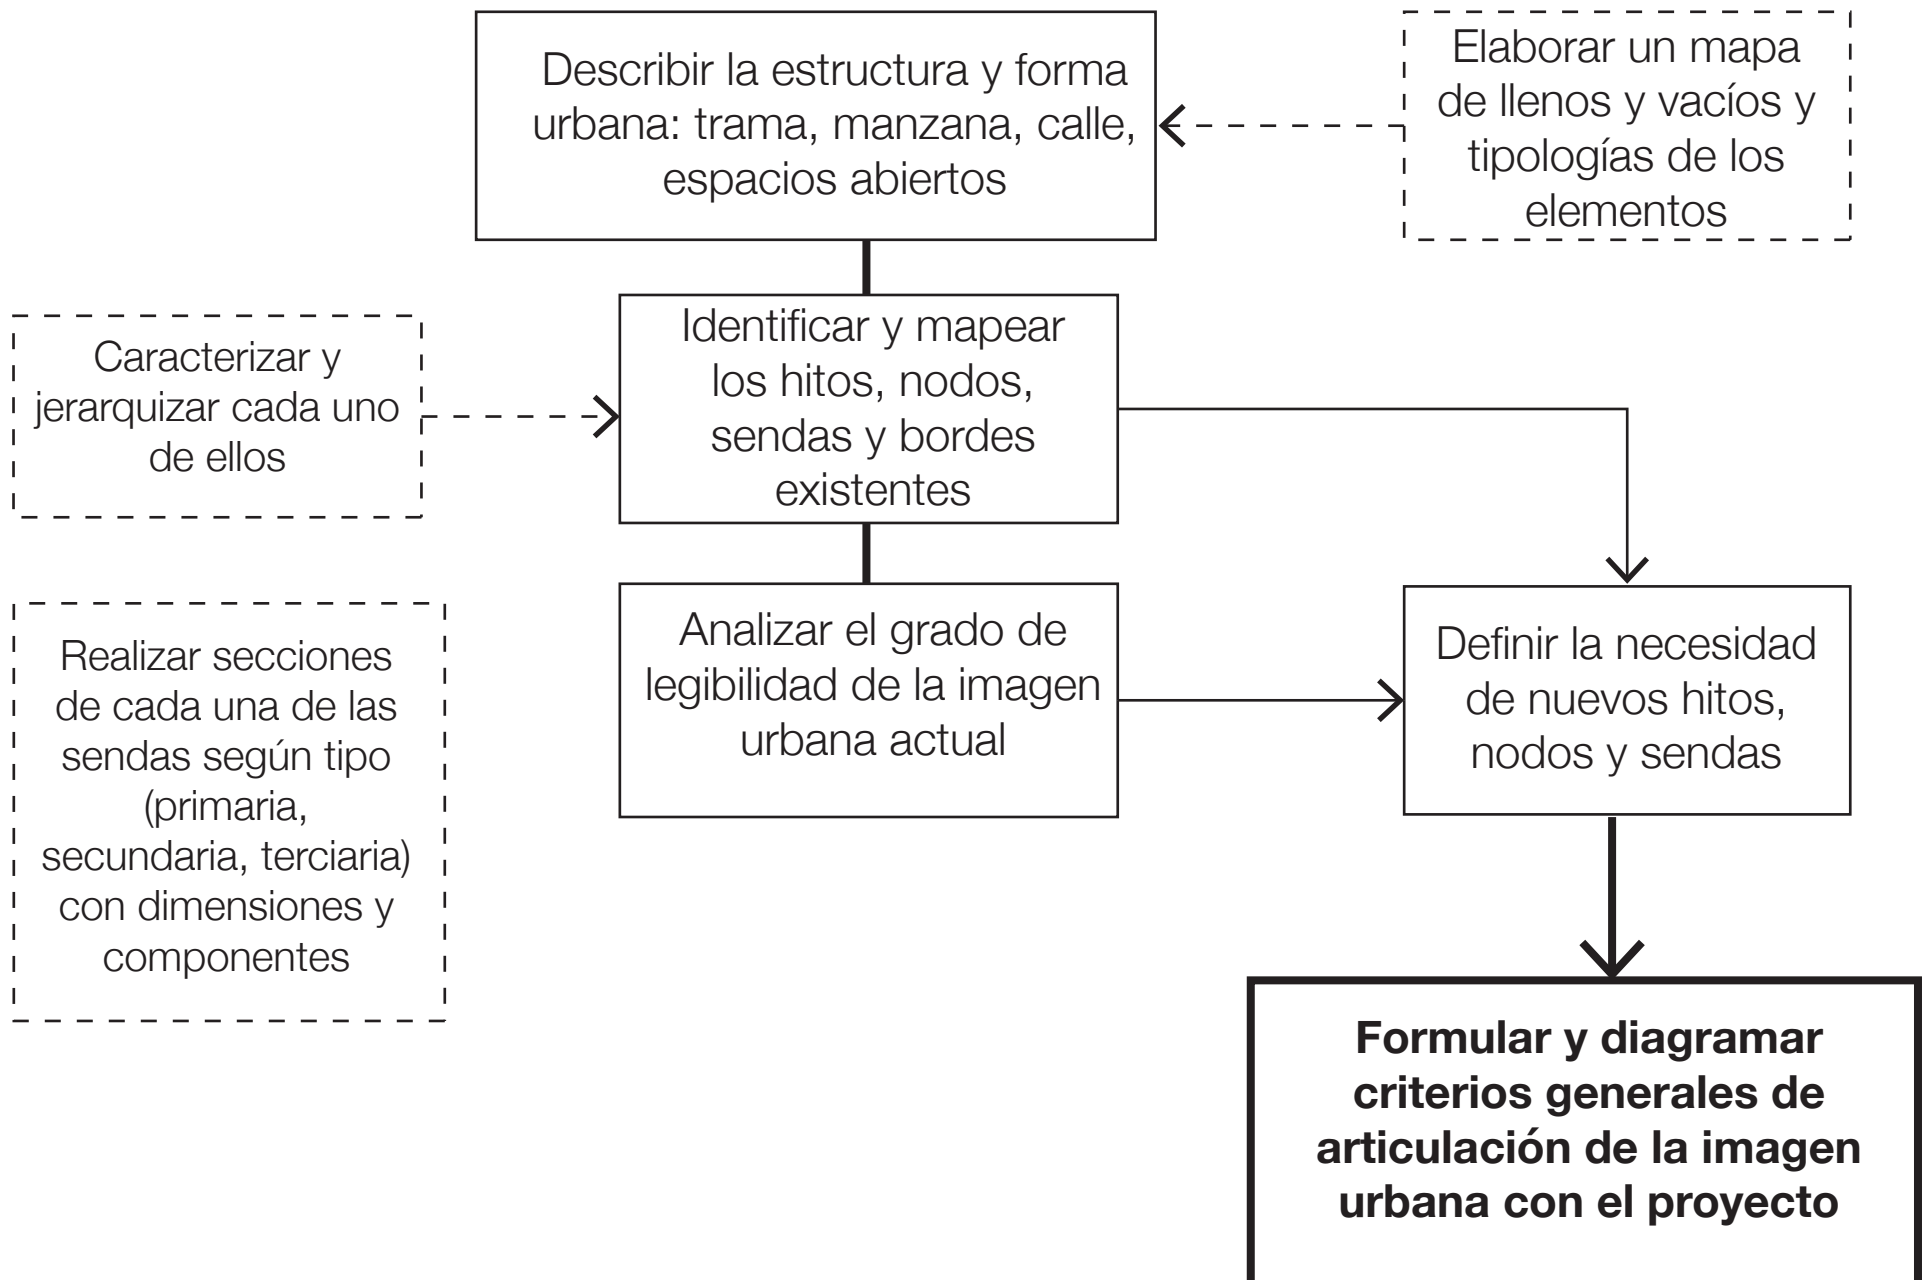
Describir la estructura y forma urbana: trama, manzana, calle, espacios abiertos

Elaborar un mapa de llenos y vacíos y tipologías de los elementos

Caracterizar y jerarquizar cada uno de ellos

Identificar y mapear los hitos, nodos, sendas y bordes existentes

Realizar secciones de cada una de las sendas según tipo (primaria, secundaria, terciaria) con dimensiones y componentes

Analizar el grado de legibilidad de la imagen urbana actual

Definir la necesidad de nuevos hitos, nodos y sendas

**Formular y diagramar criterios generales de articulación de la imagen urbana con el proyecto**